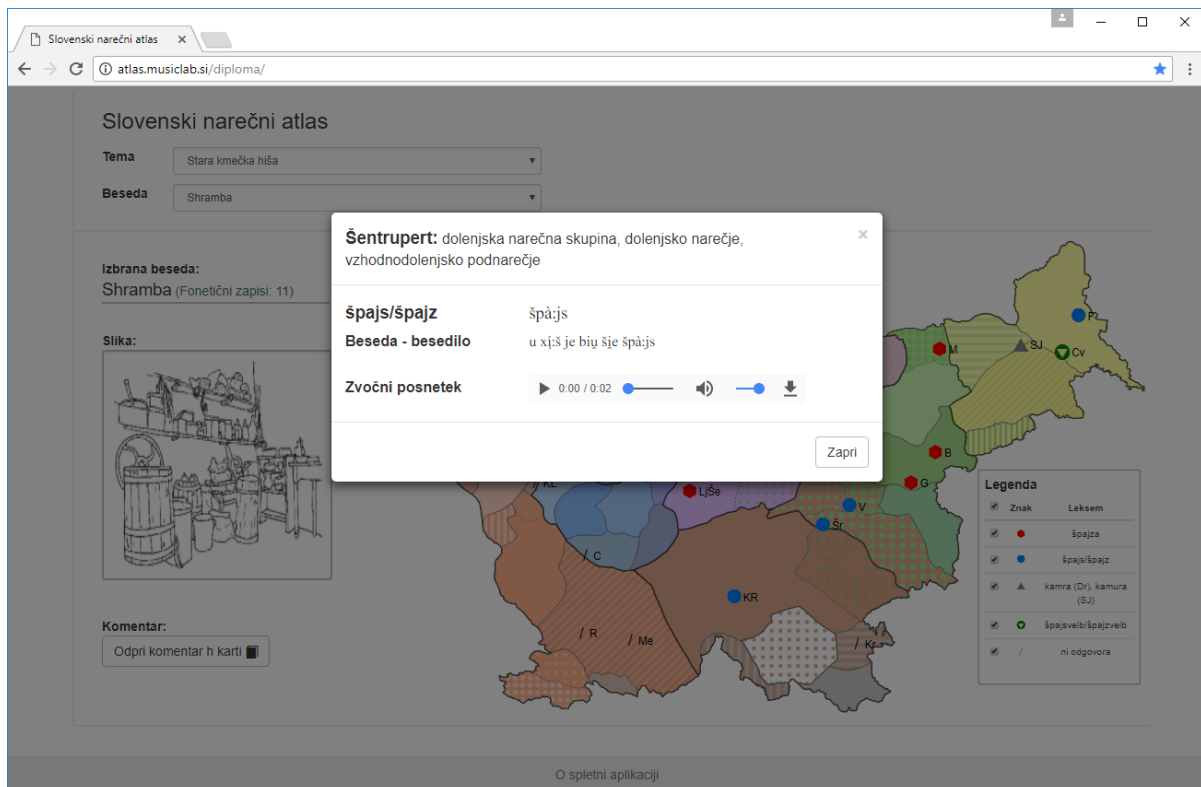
Slovenski narečni atlas ×

atlas.musiclab.si/diploma/

Slovenski narečni atlas

Tema Stara kmečka hiša

Beseda Shramba

Izbrana beseda:
Shramba (Fonetični zapisi: 11)

Slika:

Komentar:
Odpri komentar h karti

Šentrupert: dolenjska narečna skupina, dolenjsko narečje, vzhodnodolenjsko podnarečje ×

špajs/špajz špà:js

Beseda - besedilo u xị:š je biụ šje špà:js

Zvočni posnetek 0:00 / 0:02

Zapri

P
M
SJ
Cv
B
G
KL
LjŠe
V
Šr
C
KR
R
Me
Kr

Legenda

| | Znak | Leksem |
|---|---|---|
| ✔ | ⬢ | špajza |
| ✔ | ● | špajs/špajz |
| ✔ | ▲ | kamra (Dr), kamura (SJ) |
| ✔ | ▼ | špajsvelb/špajzvelb |
| ✔ | / | ni odgovora |

O spletni aplikaciji